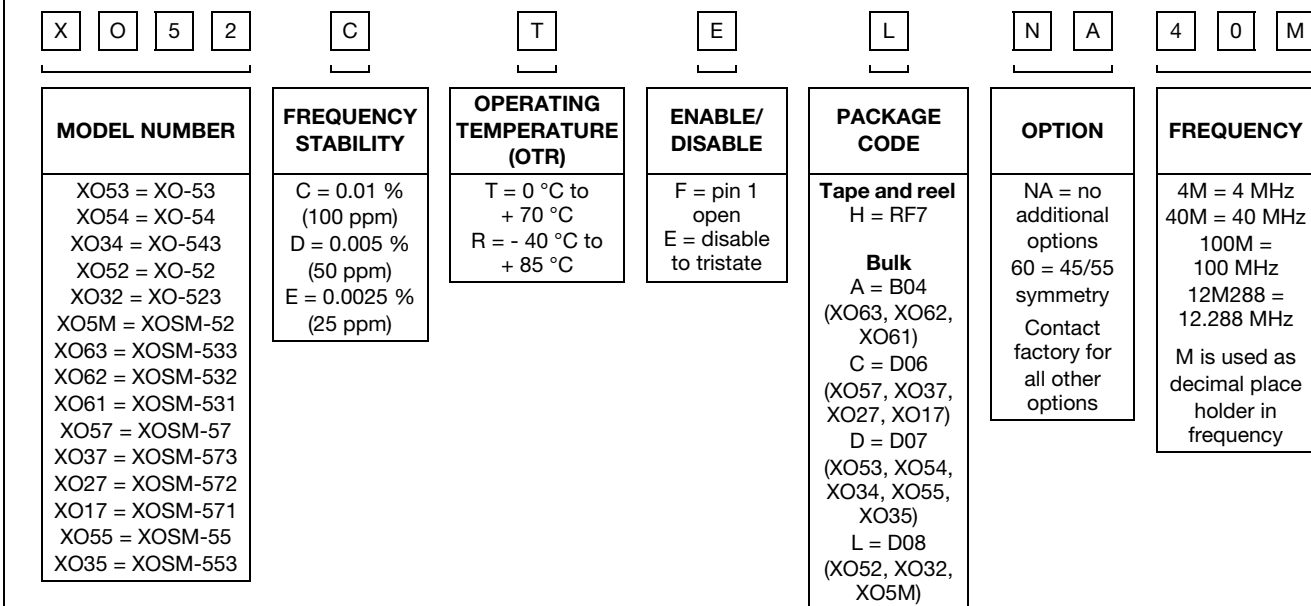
X O 5 2 C T E L N A 4 0 M

MODEL NUMBER

XO53 = XO-53
XO54 = XO-54
XO34 = XO-543
XO52 = XO-52
XO32 = XO-523
XO5M = XOSM-52
XO63 = XOSM-533
XO62 = XOSM-532
XO61 = XOSM-531
XO57 = XOSM-57
XO37 = XOSM-573
XO27 = XOSM-572
XO17 = XOSM-571
XO55 = XOSM-55
XO35 = XOSM-553

FREQUENCY STABILITY

C = 0.01 % (100 ppm)
D = 0.005 % (50 ppm)
E = 0.0025 % (25 ppm)

OPERATING TEMPERATURE (OTR)

T = 0 °C to + 70 °C
R = - 40 °C to + 85 °C

ENABLE/ DISABLE

F = pin 1 open
E = disable to tristate

PACKAGE CODE

Tape and reel
H = RF7

Bulk
A = B04 (XO63, XO62, XO61)
C = D06 (XO57, XO37, XO27, XO17)
D = D07 (XO53, XO54, XO34, XO55, XO35)
L = D08 (XO52, XO32, XO5M)

OPTION

NA = no additional options
60 = 45/55 symmetry
Contact factory for all other options

FREQUENCY

4M = 4 MHz
40M = 40 MHz
100M = 100 MHz
12M288 = 12.288 MHz
M is used as decimal place holder in frequency